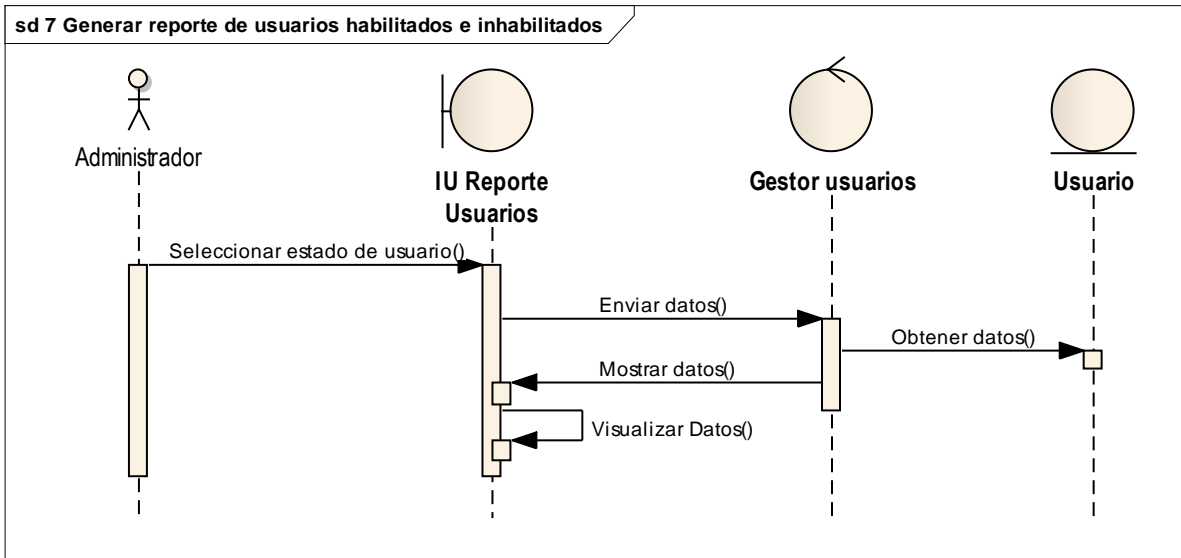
sd 7 Generar reporte de usuarios habilitados e inhabilitados

Administrador

IU Reporte Usuarios

Gestor usuarios

Usuario

Seleccionar estado de usuario()

Enviar datos()

Obtener datos()

Mostrar datos()

Visualizar Datos()